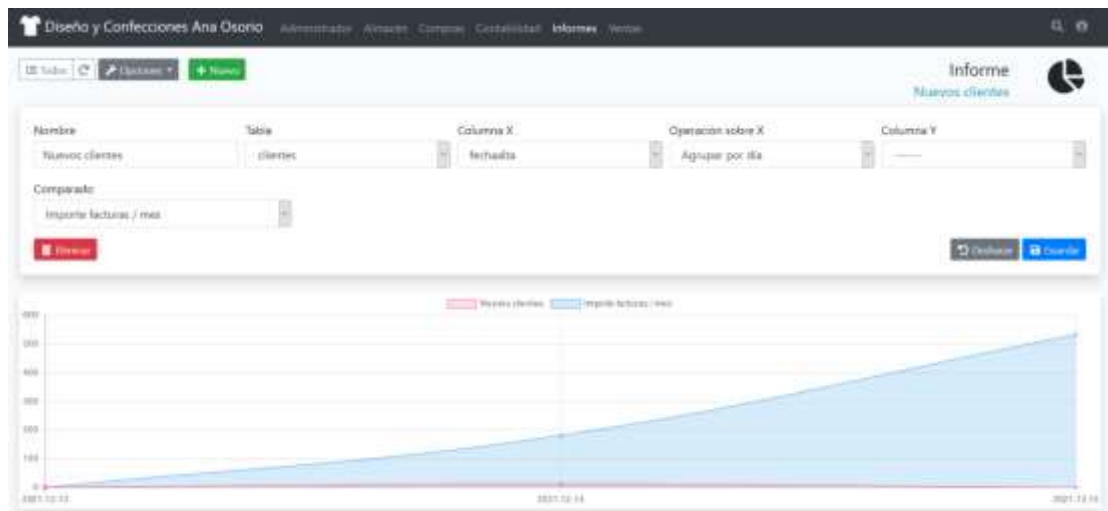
Diseño y Confecciones Ana Osorio Administrador Almacén Compras Contabilidad Informes Ventas

Todos Opciones + Nuevo

Informe
Nuevos clientes

Nombre
Nuevos clientes

Tabla
clientes

Columna X
fechaalta

Operación sobre X
Agrupar por día

Columna Y
------

Comparado
Importe facturas / mes

Eliminar

Deshacer Guardar

Nuevos clientes Importe facturas / mes

600
500
400
300
200
100
0

2021-12-13 2021-12-14 2021-12-16